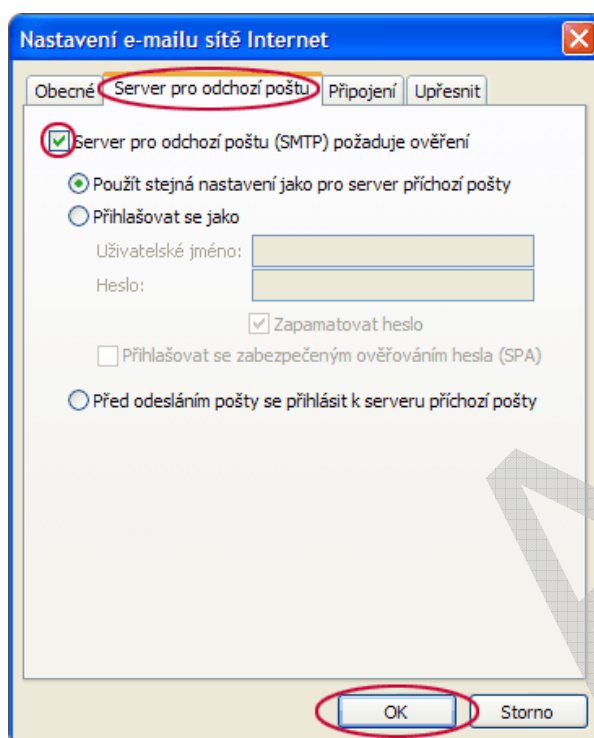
Nastavení e-mailu sítě Internet

Obecné | Server pro odchozí poštu | Připojení | Upřesnit

Server pro odchozí poštu (SMTP) požaduje ověření

Použít stejná nastavení jako pro server příchozí pošty

Přihlašovat se jako

Uživatelské jméno:

Heslo:

Zapamatovat heslo

Přihlašovat se zabezpečeným ověřováním hesla (SPA)

Před odesláním pošty se přihlásit k serveru příchozí pošty

OK

Storno